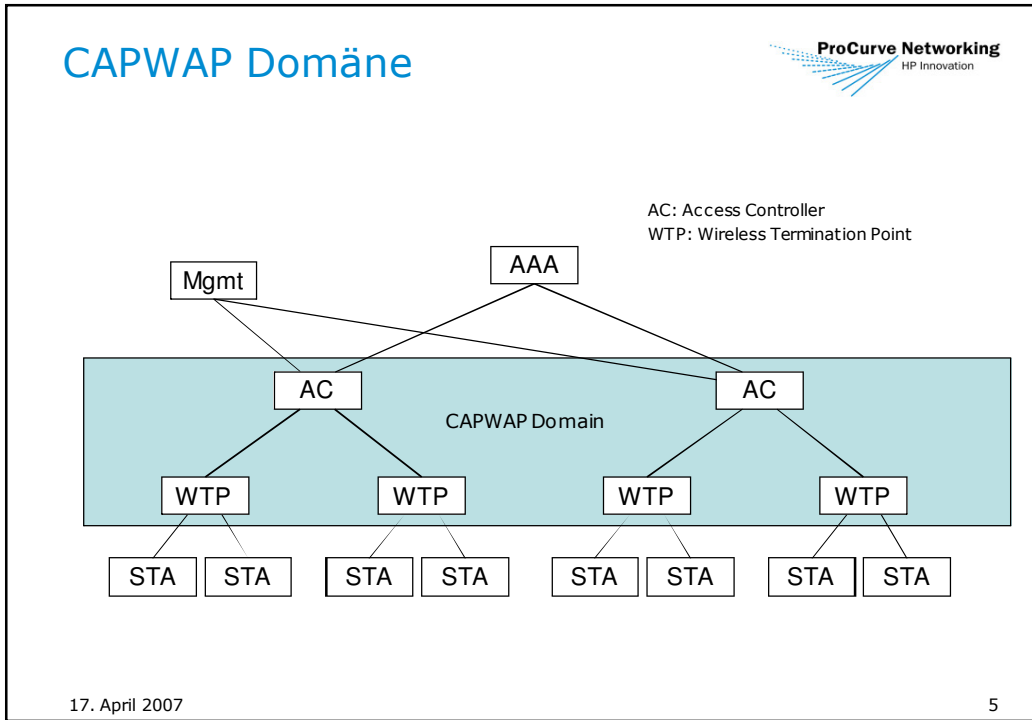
CAPWAP Domäne

ProCurve Networking
HP Innovation

AC: Access Controller
WTP: Wireless Termination Point

Mgmt

AAA

AC

AC

CAPWAP Domain

WTP

WTP

WTP

WTP

STA

STA

STA

STA

STA

STA

STA

STA

17. April 2007

5